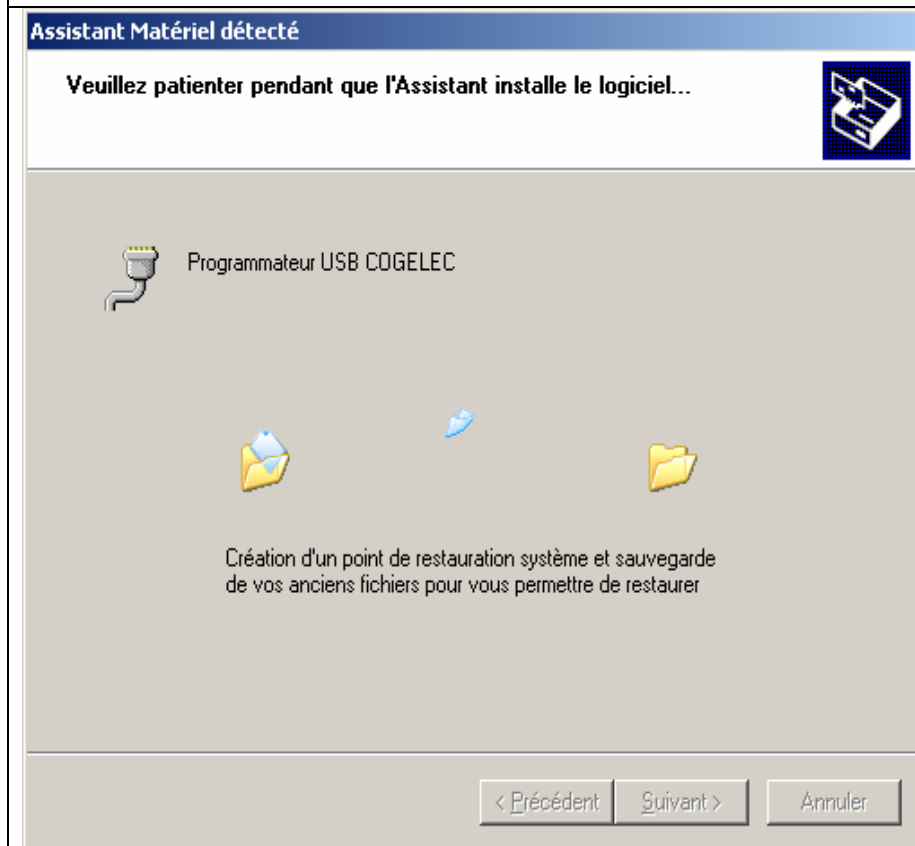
Assistant Matériel détecté

Veuillez patienter pendant que l'Assistant installe le logiciel...

Programmateur USB COGELEC

Création d'un point de restauration système et sauvegarde de vos anciens fichiers pour vous permettre de restaurer

< Précédent

Suivant >

Annuler